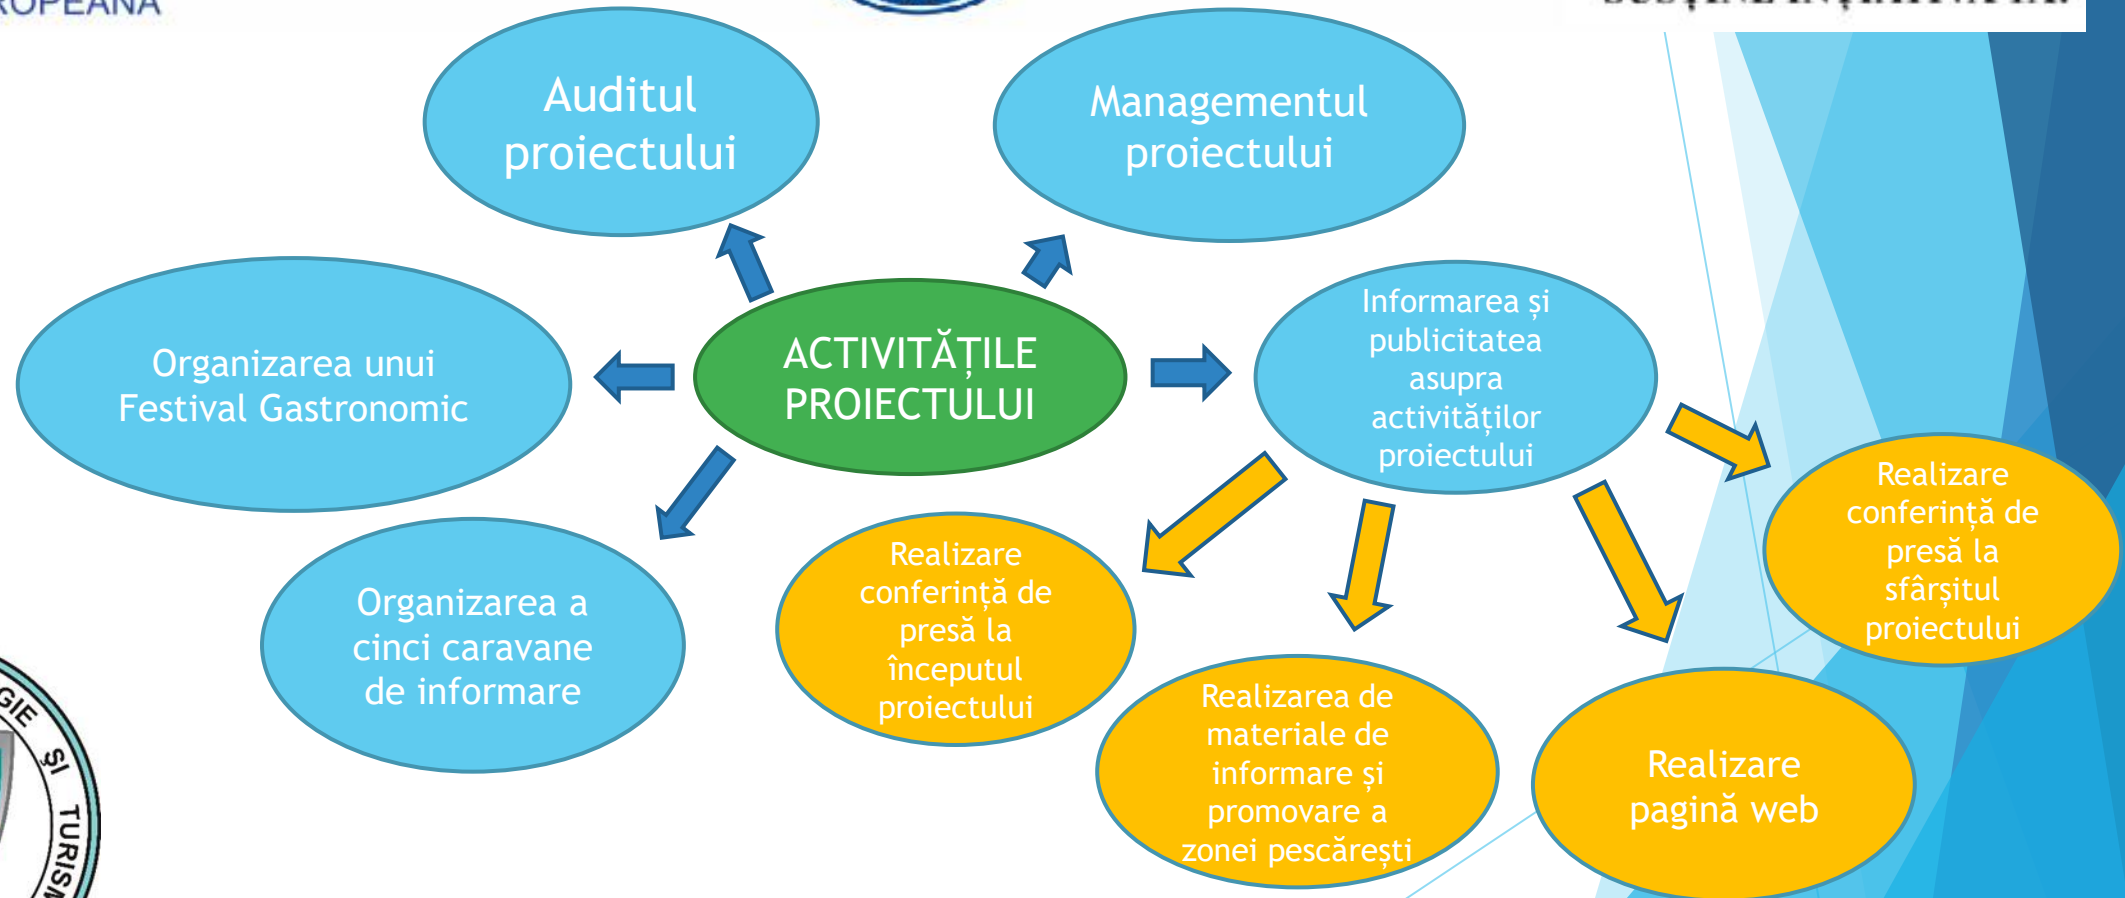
ROPEANA

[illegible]

Auditul proiectului

Managementul proiectului

Organizarea unui Festival Gastronomic

ACTIVITĂȚILE PROIECTULUI

Informarea și publicitatea asupra activităților proiectului

Organizarea a cinci caravane de informare

Realizare conferință de presă la începutul proiectului

Realizarea de materiale de informare și promovare a zonei pescărești

Realizare pagină web

Realizare conferință de presă la sfârșitul proiectului

GIE ȘI TURISM